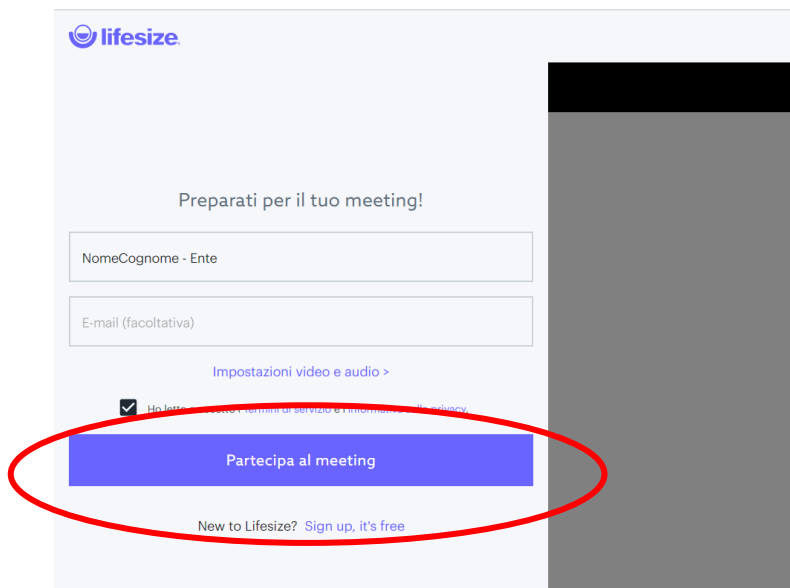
lifesize

Preparati per il tuo meeting!

NomeCognome - Ente

E-mail (facoltativa)

Impostazioni video e audio >

Ho letto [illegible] i Termini di servizio e l'informativa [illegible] privacy.

Partecipa al meeting

New to Lifesize? Sign up, it's free